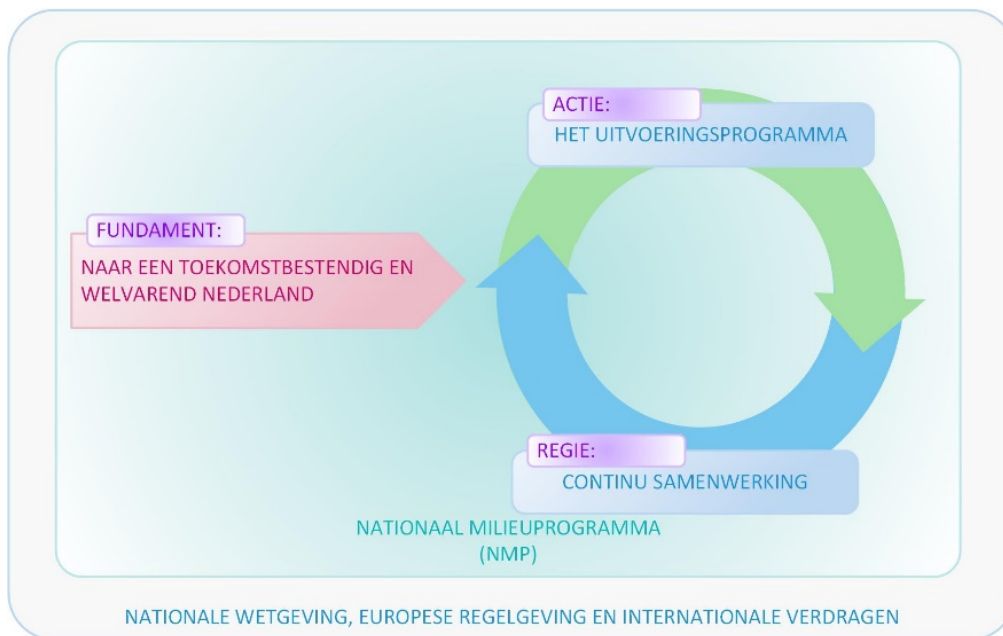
FUNDAMENT:

NAAR EEN TOEKOMSTBESTENDIG EN WELVAREND NEDERLAND

ACTIE:

HET UITVOERINGSPROGRAMMA

REGIE:

CONTINU SAMENWERKING

NATIONAAL MILIEUPROGRAMMA (NMP)

NATIONALE WETGEVING, EUROPESE REGELGEVING EN INTERNATIONALE VERDRAGEN